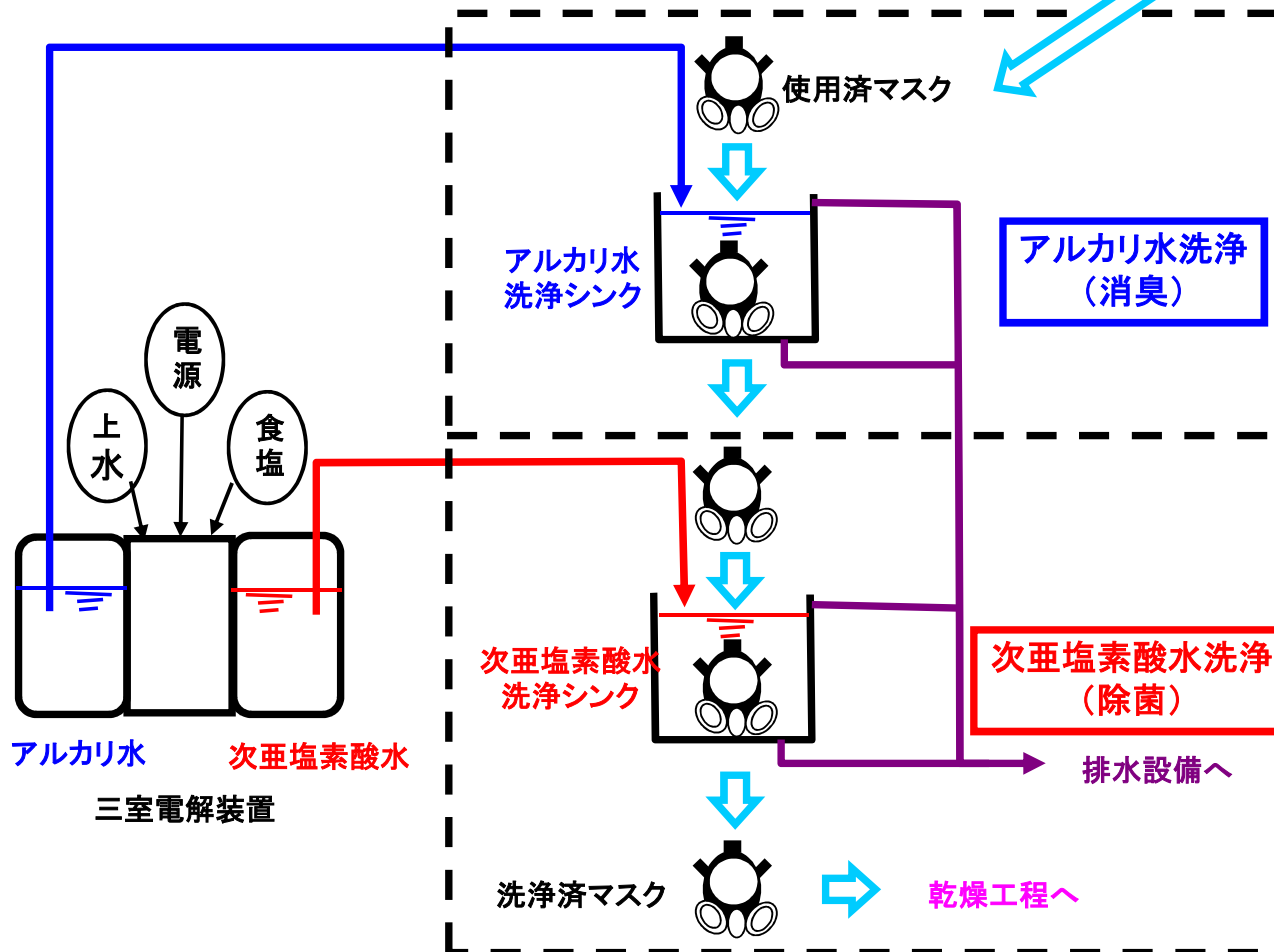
使用済マスク

アルカリ水洗浄シンク

アルカリ水洗浄（消臭）

電源

上水

食塩

次亜塩素酸水洗浄シンク

次亜塩素酸水洗浄（除菌）

アルカリ水

次亜塩素酸水

排水設備へ

三室電解装置

洗浄済マスク

乾燥工程へ